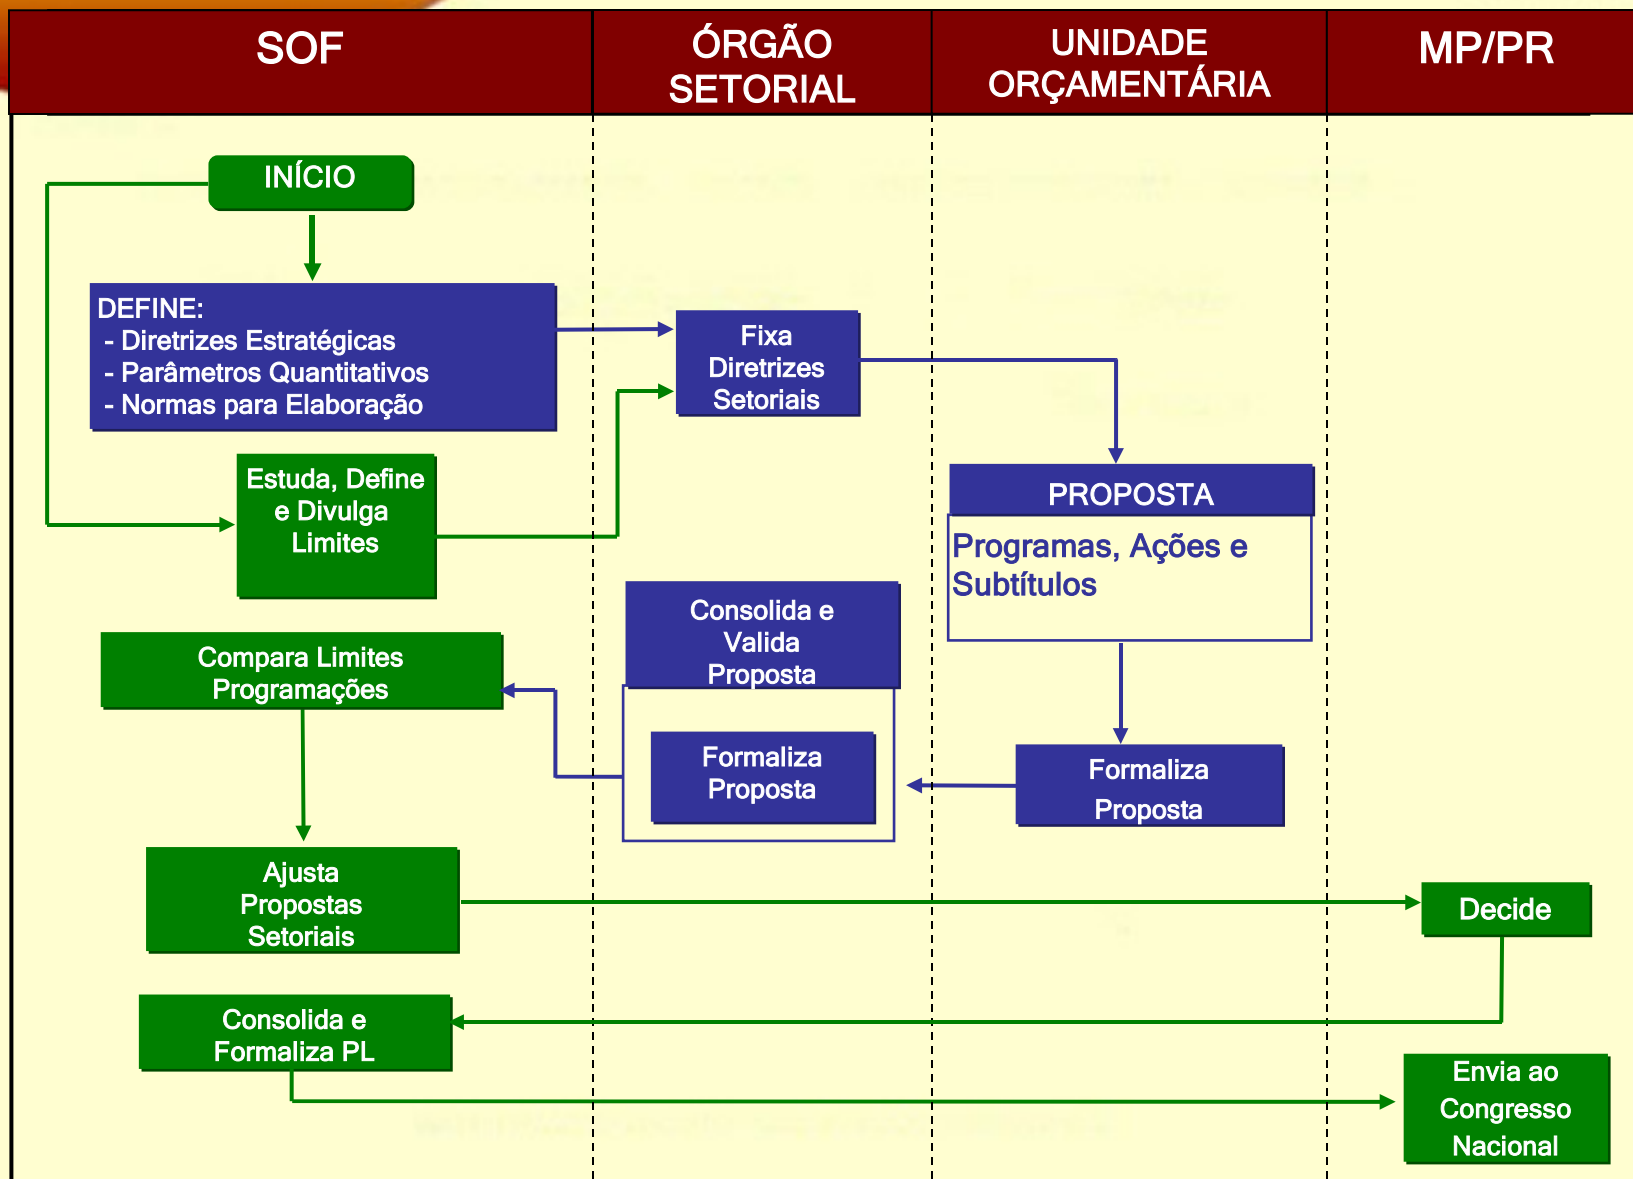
SOF

ÓRGÃO SETORIAL

UNIDADE ORÇAMENTÁRIA

MP/PR

INÍCIO

DEFINE:
- Diretrizes Estratégicas
- Parâmetros Quantitativos
- Normas para Elaboração

Fixa Diretrizes Setoriais

Estuda, Define e Divulga Limites

PROPOSTA

Programas, Ações e Subtítulos

Consolida e Valida Proposta

Compara Limites Programações

Formaliza Proposta

Formaliza Proposta

Ajusta Propostas Setoriais

Decide

Consolida e Formaliza PL

Envia ao Congresso Nacional